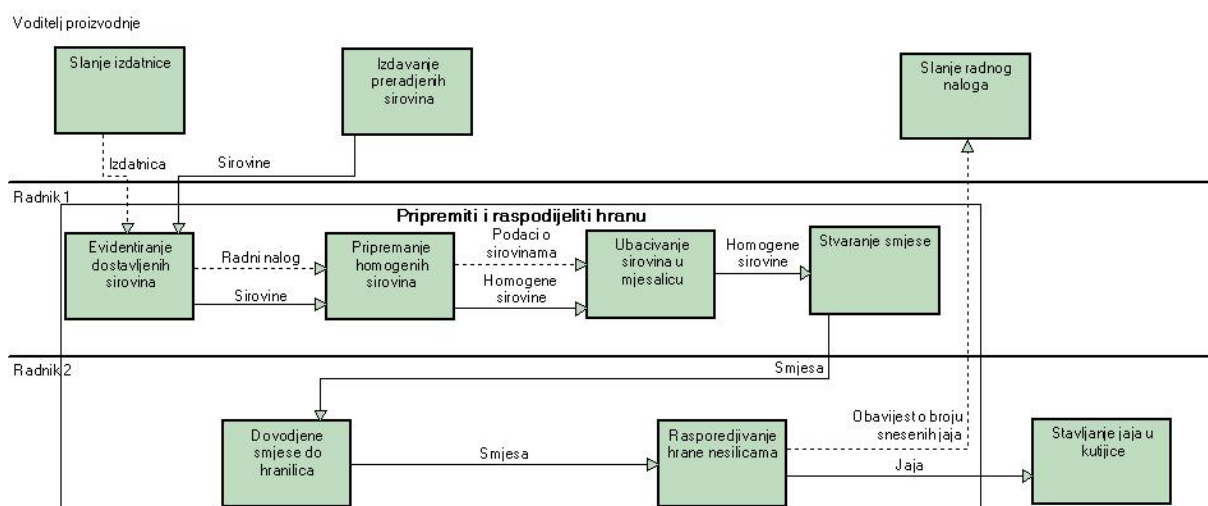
Voditelj proizvodnje

Slanje izdatnice

Izdavanje preradjenih sirovina

Slanje radnog naloga

Izdatnica

Sirovine

Radnik 1

Pripremiti i raspodijeliti hranu

Evidentiranje dostavljenih sirovina

Radni nalog

Sirovine

Pripremanje homogenih sirovina

Podaci o sirovinama

Homogene sirovine

Ubacivanje sirovina u mjesalicu

Homogene sirovine

Stvaranje smjese

Radnik 2

Smjesa

Obavijest o broju snesenih jaja

Dovodjene smjese do hranilica

Smjesa

Rasporedjivanje hrane nesilicama

Jaja

Stavljanje jaja u kutijice